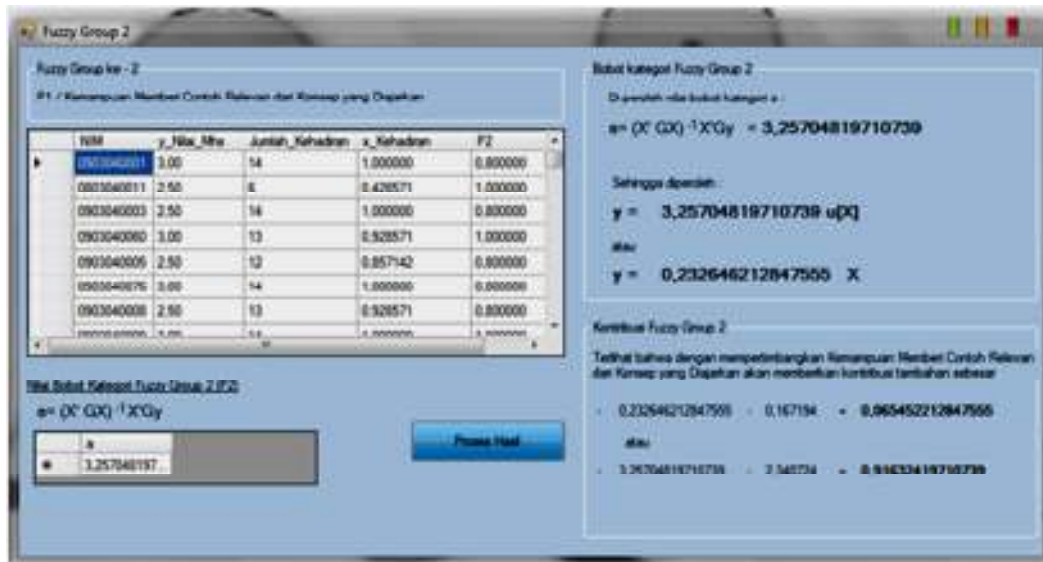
Fuzzy Group 2

Fuzzy Group ke - 2

F1 / Kemampuan Memberi Contoh Relevan dan Konsep yang Diajarkan

| | NIM | y_Nilai_Mhs | Jumlah_Kehadiran | x_Kehadiran | F2 |
|---|---|---|---|---|---|
| ▶ | 0903040001 | 3.00 | 14 | 1.000000 | 0.800000 |
| | 0903040011 | 2.50 | 6 | 0.428571 | 1.000000 |
| | 0903040003 | 2.50 | 14 | 1.000000 | 0.800000 |
| | 0903040060 | 3.00 | 13 | 0.928571 | 1.000000 |
| | 0903040005 | 2.50 | 12 | 0.857142 | 0.800000 |
| | 0903040076 | 3.00 | 14 | 1.000000 | 0.800000 |
| | 0903040008 | 2.50 | 13 | 0.928571 | 0.800000 |
| | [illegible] | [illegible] | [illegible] | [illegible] | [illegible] |

Nilai Bobot Kategori Fuzzy Group 2 (F2)

a= (X' GX) $^{-1}$ X'Gy

| | a |
|---|---|
| ● | 3,257048197... |

Proses Hasil

Bobot kategori Fuzzy Group 2

Di peroleh nilai bobot kategori a :

a= (X' GX) $^{-1}$ X'Gy = 3,25704819710739

Sehingga diperoleh :

y = 3,25704819710739 u[X]

atau

y = 0,232646212847555 X

Kontribusi Fuzzy Group 2

Terlihat bahwa dengan mempertimbangkan Kemampuan Memberi Contoh Relevan dan Konsep yang Diajarkan akan memberikan kontribusi tambahan sebesar

0,232646212847555 - 0,167194 = 0,065452212847555

atau

3,25704819710739 - 2,340734 = 0,91633419710739